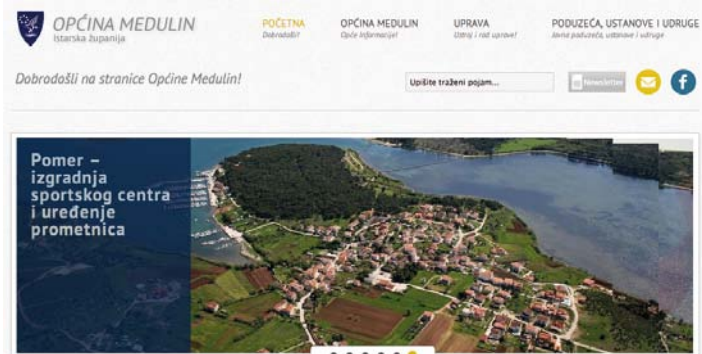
OPĆINA MEDULIN
Istarska županija

POČETNA
Dobrodošli!

OPĆINA MEDULIN
Opće informacije!

UPRAVA
Ustroj i rad uprave!

PODUZEĆA, USTANOVE I UDRUGE
Javna poduzeća, ustanove i udruge

Dobrodošli na stranice Općine Medulin!

Upišite traženi pojam...

Newsletter

Pomer – izgradnja sportskog centra i uređenje prometnica